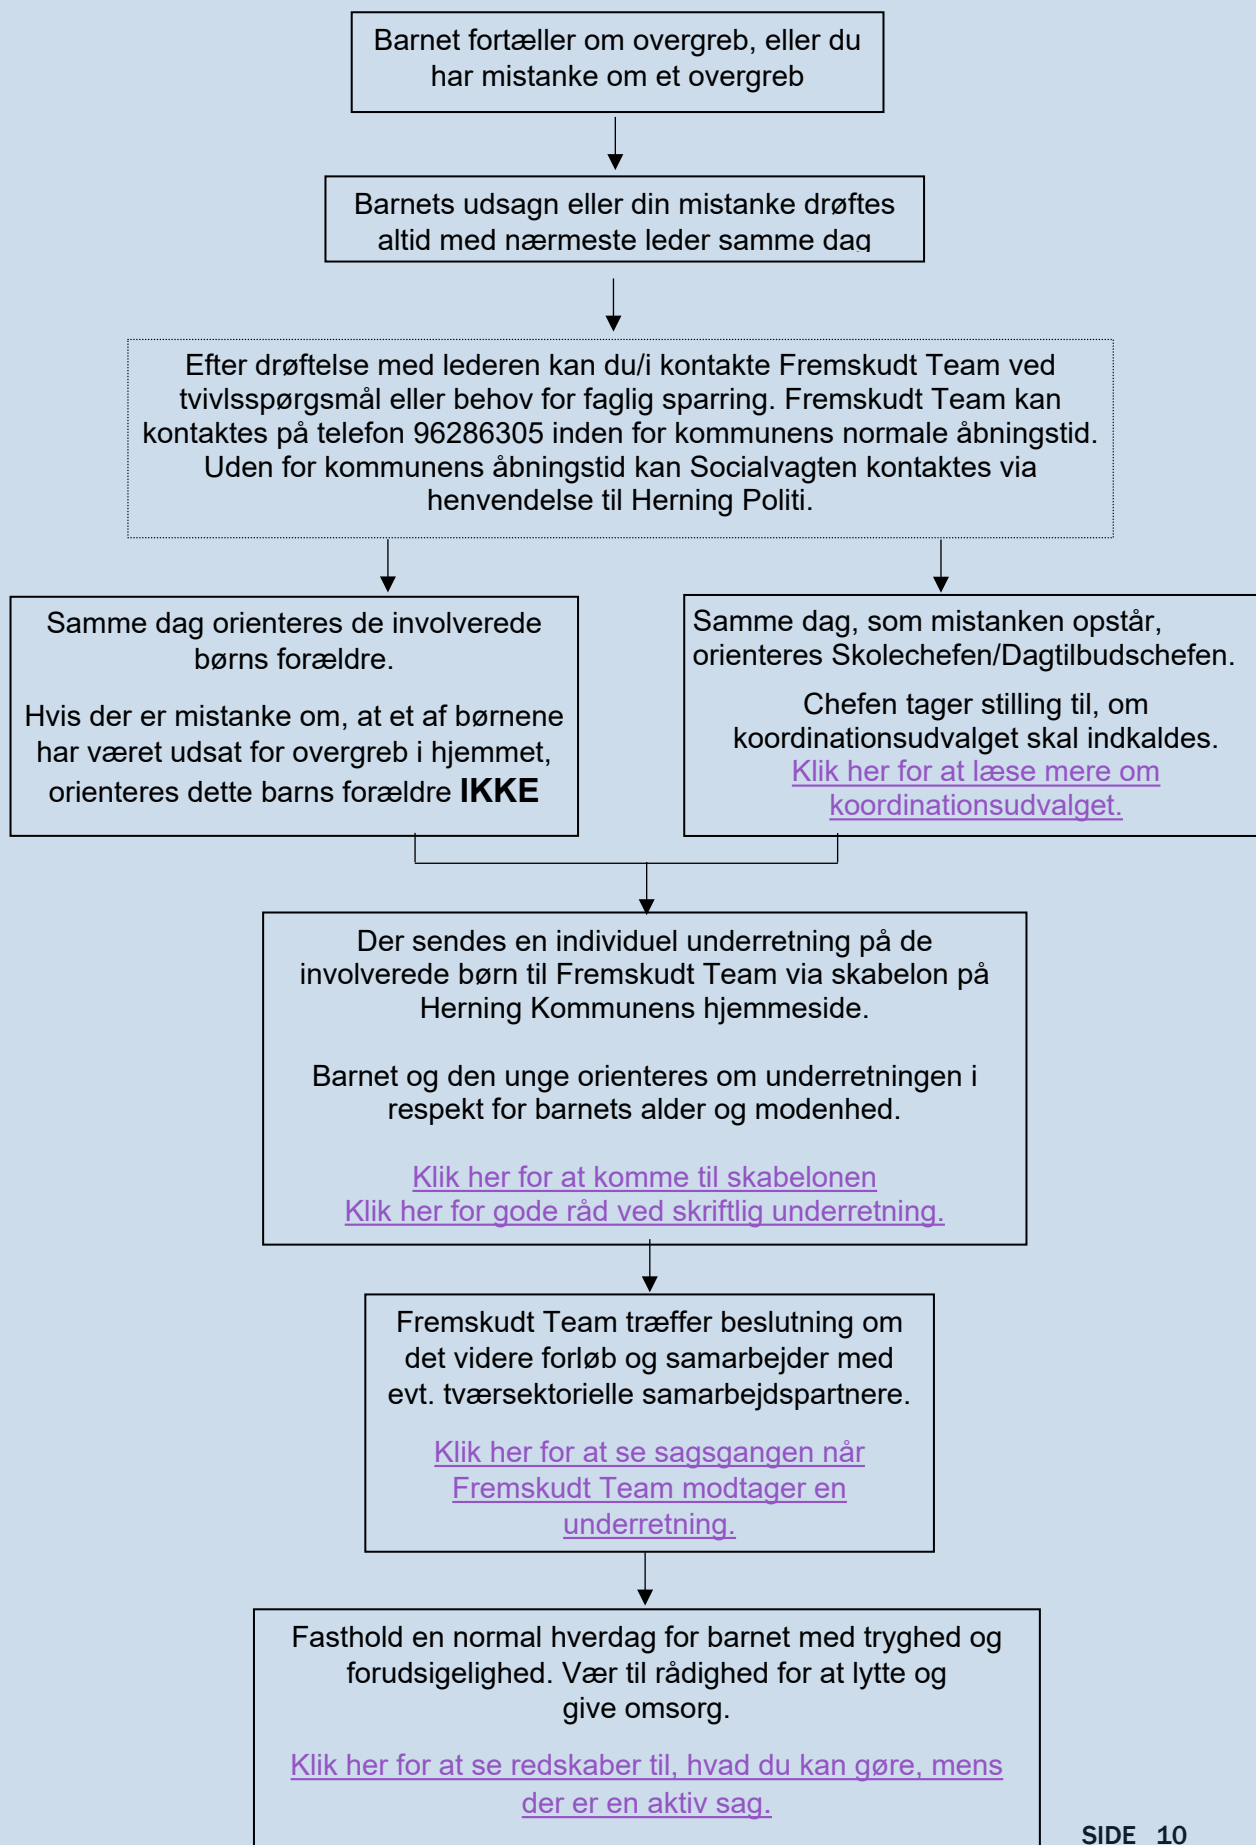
Barnet fortæller om overgreb, eller du har mistanke om et overgreb

Barnets udsagn eller din mistanke drøftes altid med nærmeste leder samme dag

Efter drøftelse med lederen kan du/i kontakte Fremskudt Team ved tvivlsspørgsmål eller behov for faglig sparring. Fremskudt Team kan kontaktes på telefon 96286305 inden for kommunens normale åbningstid. Uden for kommunens åbningstid kan Socialvagten kontaktes via henvendelse til Herning Politi.

Samme dag orienteres de involverede børns forældre.

Hvis der er mistanke om, at et af børnene har været udsat for overgreb i hjemmet, orienteres dette barns forældre **IKKE**

Samme dag, som mistanken opstår, orienteres Skolechefen/Dagtilbudschefen.

Chefen tager stilling til, om koordinationsudvalget skal indkaldes.
Klik her for at læse mere om koordinationsudvalget.

Der sendes en individuel underretning på de involverede børn til Fremskudt Team via skabelon på Herning Kommunens hjemmeside.

Barnet og den unge orienteres om underretningen i respekt for barnets alder og modenhed.

Klik her for at komme til skabelonen
Klik her for gode råd ved skriftlig underretning.

Fremskudt Team træffer beslutning om det videre forløb og samarbejder med evt. tværsektorielle samarbejdspartnere.

Klik her for at se sagsgangen når Fremskudt Team modtager en underretning.

Fasthold en normal hverdag for barnet med tryghed og forudsigelighed. Vær til rådighed for at lytte og give omsorg.

Klik her for at se redskaber til, hvad du kan gøre, mens der er en aktiv sag.

SIDE 10